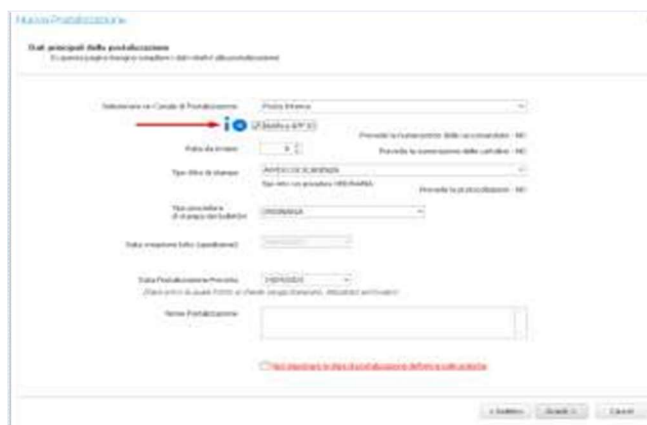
Nuova Postalizzazione

Dati principali della postalizzazione
In questa pagina bisogna compilare i dati relativi alla postalizzazione

Selezionare un Canale di Postalizzazione: Posta Italiana

Modifica APP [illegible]

Prevede la numerazione delle raccomandate : NO

Pagina iniziale: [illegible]

Prevede la numerazione delle cartoline : NO

Tipo Atto di stampa: AVVISO DI SCADENZA

Tipo atto con procedura ORDINARIA

Prevede la protocollazione : NO

Tipo procedura di stampa del bollettino: ORDINARIA

Data creazione lotto (spedizione): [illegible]

Data Postalizzazione Prevista: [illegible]

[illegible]

Nome Postalizzazione

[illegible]

< Indietro   Avanti >   Cancel